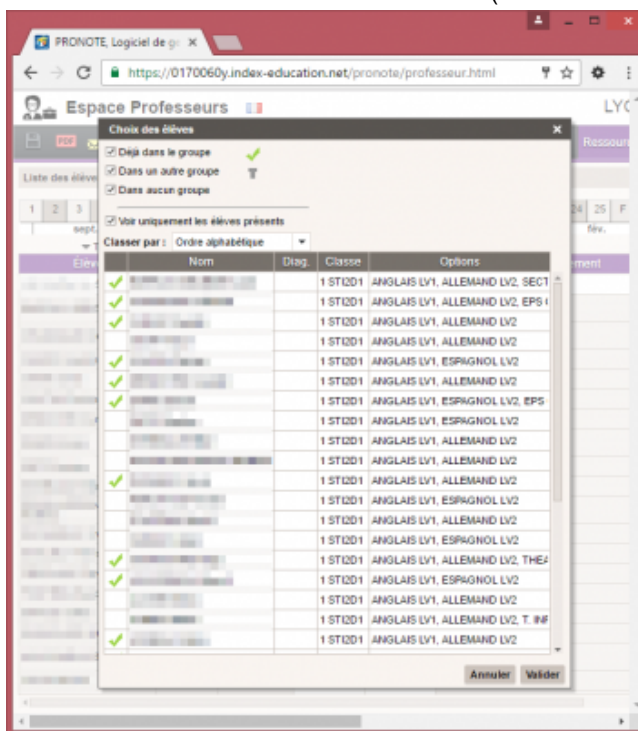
PRONOTE, Logiciel de g ×

https://0170060y.index-education.net/pronote/professeur.html

Espace Professeurs

LYC

Ressour

Liste des élève

1 2 3

sept.

24 25 F

fév.

Élève

ement

Choix des élèves

Déjà dans le groupe
Dans un autre groupe
Dans aucun groupe

Voir uniquement les élèves présents

Classer par : Ordre alphabétique

| | Nom | Diag. | Classe | Options |
|---|---|---|---|---|
| ✓ | | | 1 STI2D1 | ANGLAIS LV1, ALLEMAND LV2, SECT |
| | | | 1 STI2D1 | ANGLAIS LV1, ALLEMAND LV2, EPS ( |
| ✓ | | | 1 STI2D1 | ANGLAIS LV1, ALLEMAND LV2 |
| | | | 1 STI2D1 | ANGLAIS LV1, ALLEMAND LV2 |
| ✓ | | | 1 STI2D1 | ANGLAIS LV1, ESPAGNOL LV2 |
| ✓ | | | 1 STI2D1 | ANGLAIS LV1, ALLEMAND LV2 |
| ✓ | | | 1 STI2D1 | ANGLAIS LV1, ESPAGNOL LV2, EPS |
| | | | 1 STI2D1 | ANGLAIS LV1, ESPAGNOL LV2 |
| | | | 1 STI2D1 | ANGLAIS LV1, ALLEMAND LV2 |
| | | | 1 STI2D1 | ANGLAIS LV1, ALLEMAND LV2 |
| ✓ | | | 1 STI2D1 | ANGLAIS LV1, ALLEMAND LV2 |
| | | | 1 STI2D1 | ANGLAIS LV1, ESPAGNOL LV2 |
| | | | 1 STI2D1 | ANGLAIS LV1, ALLEMAND LV2 |
| | | | 1 STI2D1 | ANGLAIS LV1, ESPAGNOL LV2 |
| ✓ | | | 1 STI2D1 | ANGLAIS LV1, ALLEMAND LV2, THEA |
| ✓ | | | 1 STI2D1 | ANGLAIS LV1, ESPAGNOL LV2 |
| | | | 1 STI2D1 | ANGLAIS LV1, ALLEMAND LV2 |
| | | | 1 STI2D1 | ANGLAIS LV1, ALLEMAND LV2, T. INF |
| ✓ | | | 1 STI2D1 | ANGLAIS LV1, ALLEMAND LV2 |

Annuler Valider